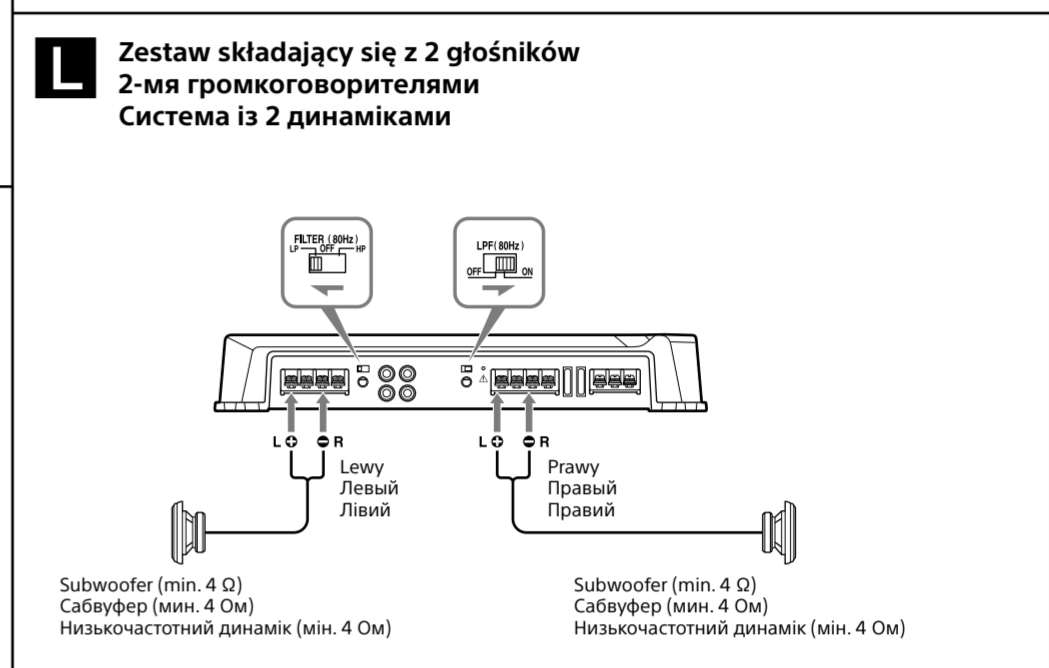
L

Zestaw składający się z 2 głośników
2-мя громкоговорителями
Система із 2 динаміками

FILTER (80Hz)
LP OFF HP

LPF (80Hz)
OFF ON

L ⊕ ⊖ R
Lewy
Левый
Лівий

L ⊕ ⊖ R
Prawy
Правый
Правий

Subwoofer (min. 4 Ω)
Сабвуфер (мин. 4 Ом)
Низькочастотний динамік (мін. 4 Ом)

Subwoofer (min. 4 Ω)
Сабвуфер (мин. 4 Ом)
Низькочастотний динамік (мін. 4 Ом)